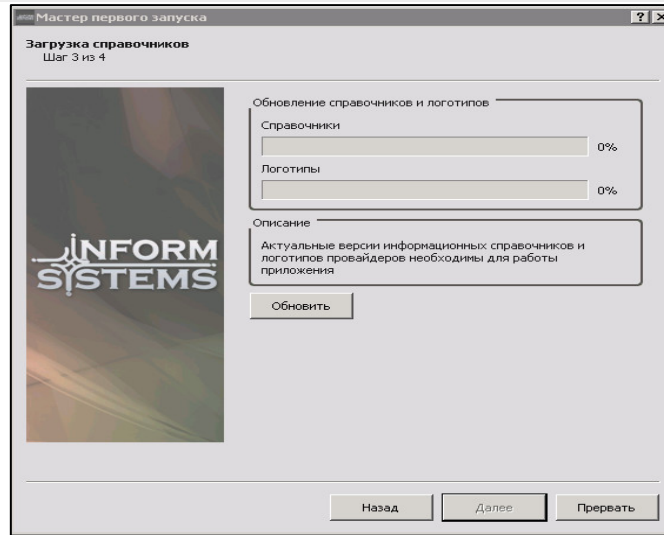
Мастер первого запуска

? ×

Загрузка справочников
Шаг 3 из 4

INFORM SYSTEMS

Обновление справочников и логотипов

Справочники

0%

Логотипы

0%

Описание

Актуальные версии информационных справочников и логотипов провайдеров необходимы для работы приложения

Обновить

Назад

Далее

Прервать